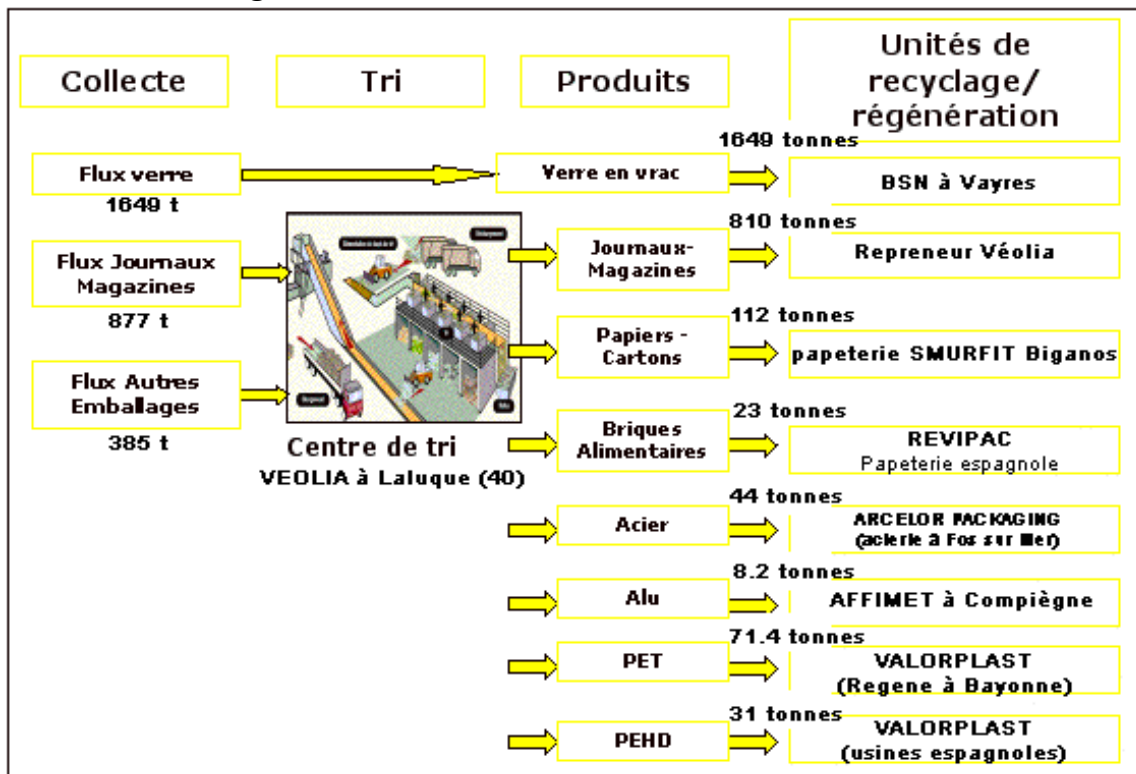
Collecte

Tri

Produits

Unités de recyclage/ régénération

Flux verre
1649 t

Flux Journaux Magazines
877 t

Flux Autres Emballages
385 t

Centre de tri
VEOLIA à Laluque (40)

1649 tonnes
Verre en vrac
BSN à Vayres

810 tonnes
Journaux-Magazines
Repreneur Véolia

112 tonnes
Papiers - Cartons
papeterie SMURFIT Biganos

23 tonnes
Briques Alimentaires
REVIPAC
Papeterie espagnole

44 tonnes
Acier
ARCELOR PACKAGING
(acierie à Fos sur Mer)

8.2 tonnes
Alu
AFFIMET à Compiègne

71.4 tonnes
PET
VALORPLAST
(Regene à Bayonne)

31 tonnes
PEHD
VALORPLAST
(usines espagnoles)